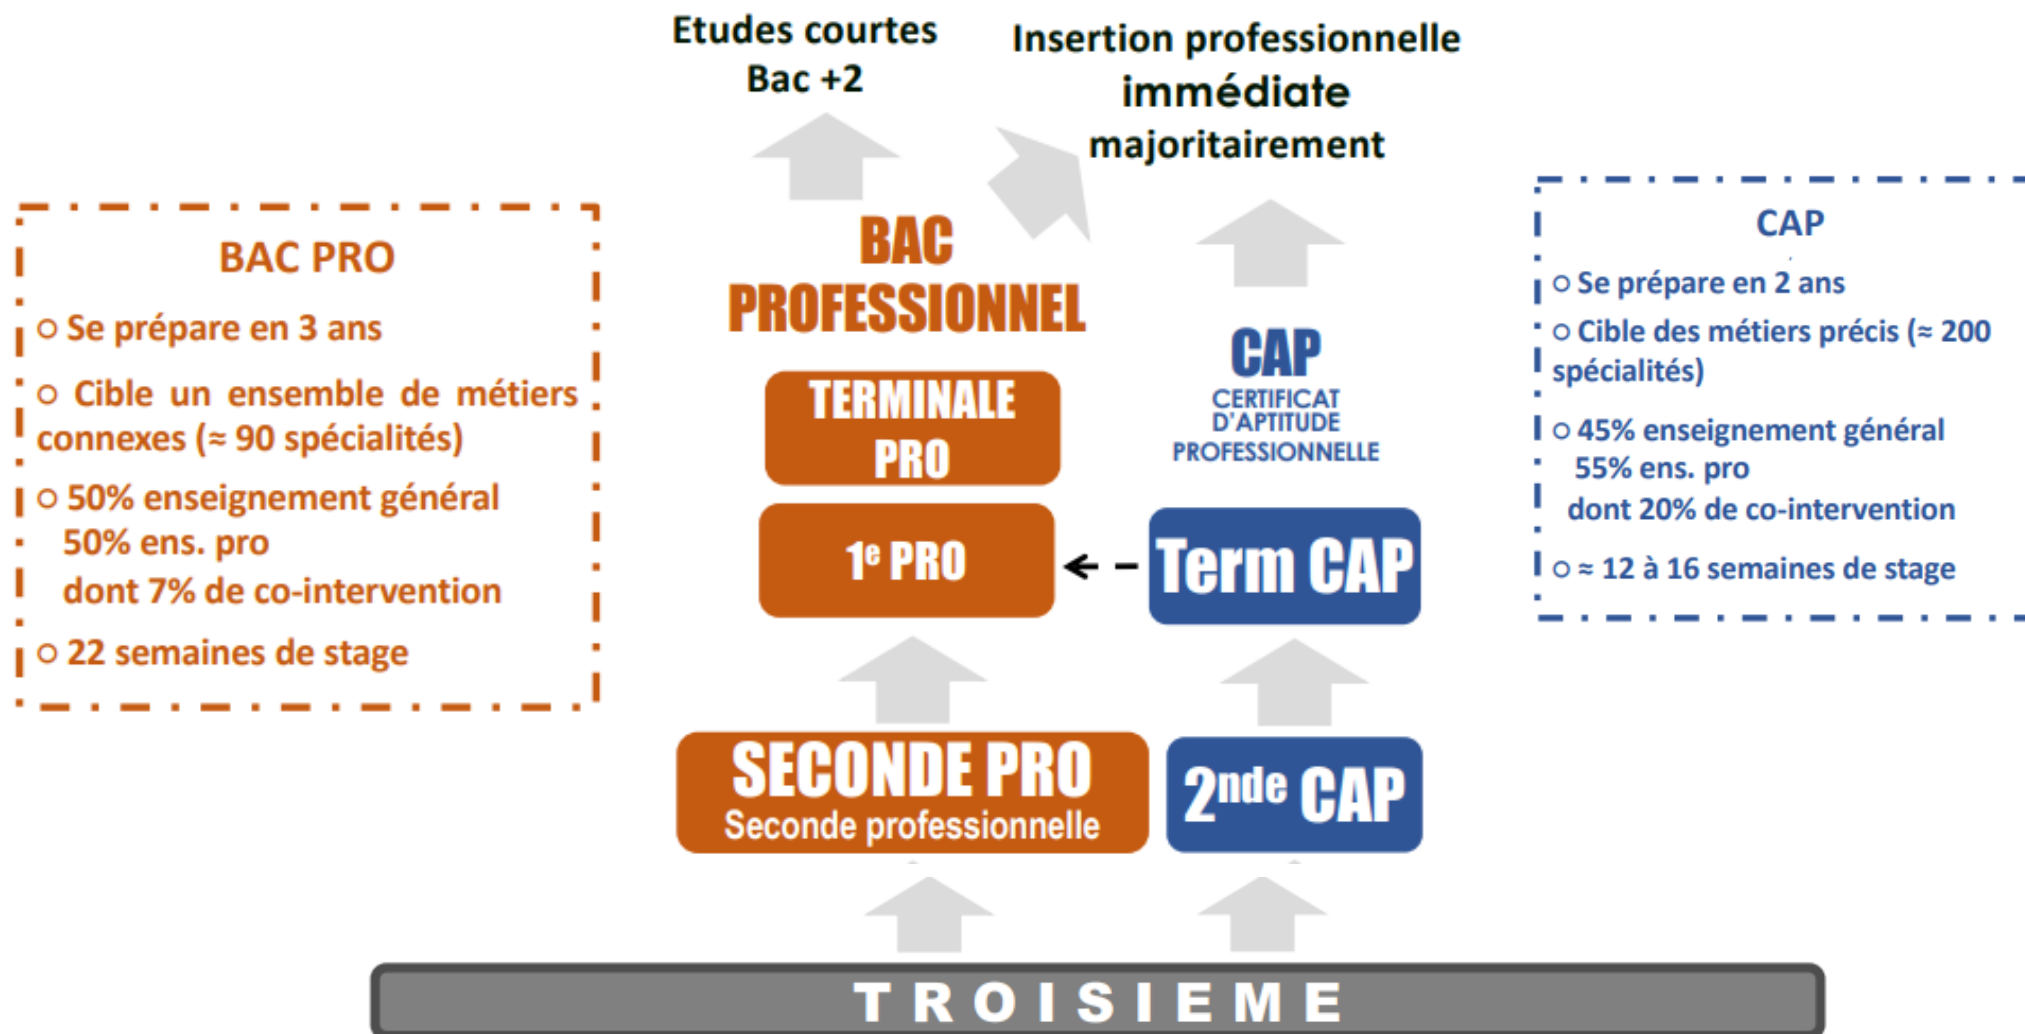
Etudes courtes
Bac +2

Insertion professionnelle
immédiate
majoritairement

BAC PRO

○ Se prépare en 3 ans

○ Cible un ensemble de métiers connexes (≈ 90 spécialités)

○ 50% enseignement général
50% ens. pro
dont 7% de co-intervention

○ 22 semaines de stage

BAC PROFESSIONNEL

TERMINALE PRO

$1^e$ PRO

CAP
CERTIFICAT D'APTITUDE PROFESSIONNELLE

Term CAP

CAP

○ Se prépare en 2 ans

○ Cible des métiers précis (≈ 200 spécialités)

○ 45% enseignement général
55% ens. pro
dont 20% de co-intervention

○ ≈ 12 à 16 semaines de stage

SECONDE PRO
Seconde professionnelle

$2^{nde}$ CAP

TROISIEME